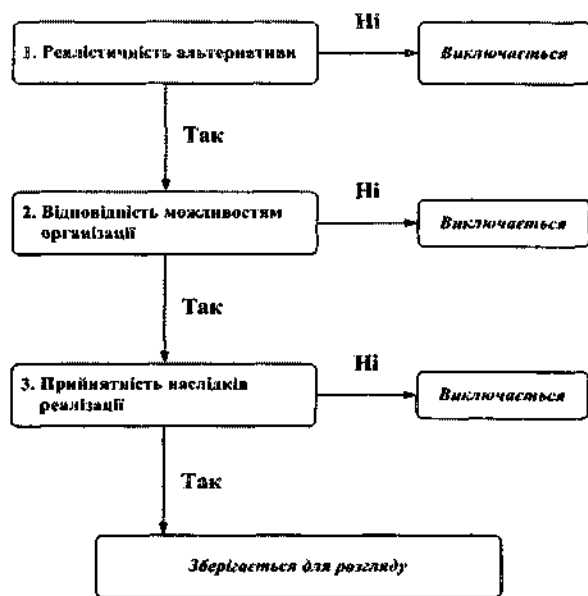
1. Реалістичність альтернативи

Ні

Виключається

Так

2. Відповідність можливостям організації

Ні

Виключається

Так

3. Прийнятність наслідків реалізації

Ні

Виключається

Так

Зберігається для розгляду